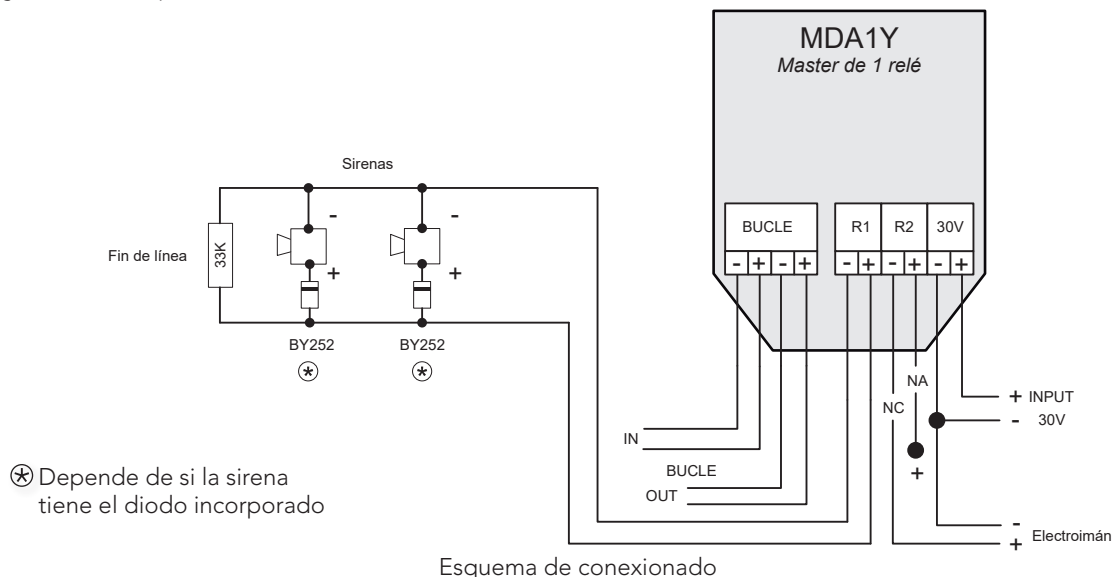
MDA1Y
Master de 1 relé

Sirenas

Fin de línea

33K

-
+
-
+

BY252
⊛
BY252
⊛

BUCLE
- + - +

R1 R2 30V
- + - + - +

NA
NC

+ INPUT
- 30V

IN
BUCLE
OUT

+

-
+ Electroimán

⊛ Depende de si la sirena tiene el diodo incorporado

Esquema de conexionado